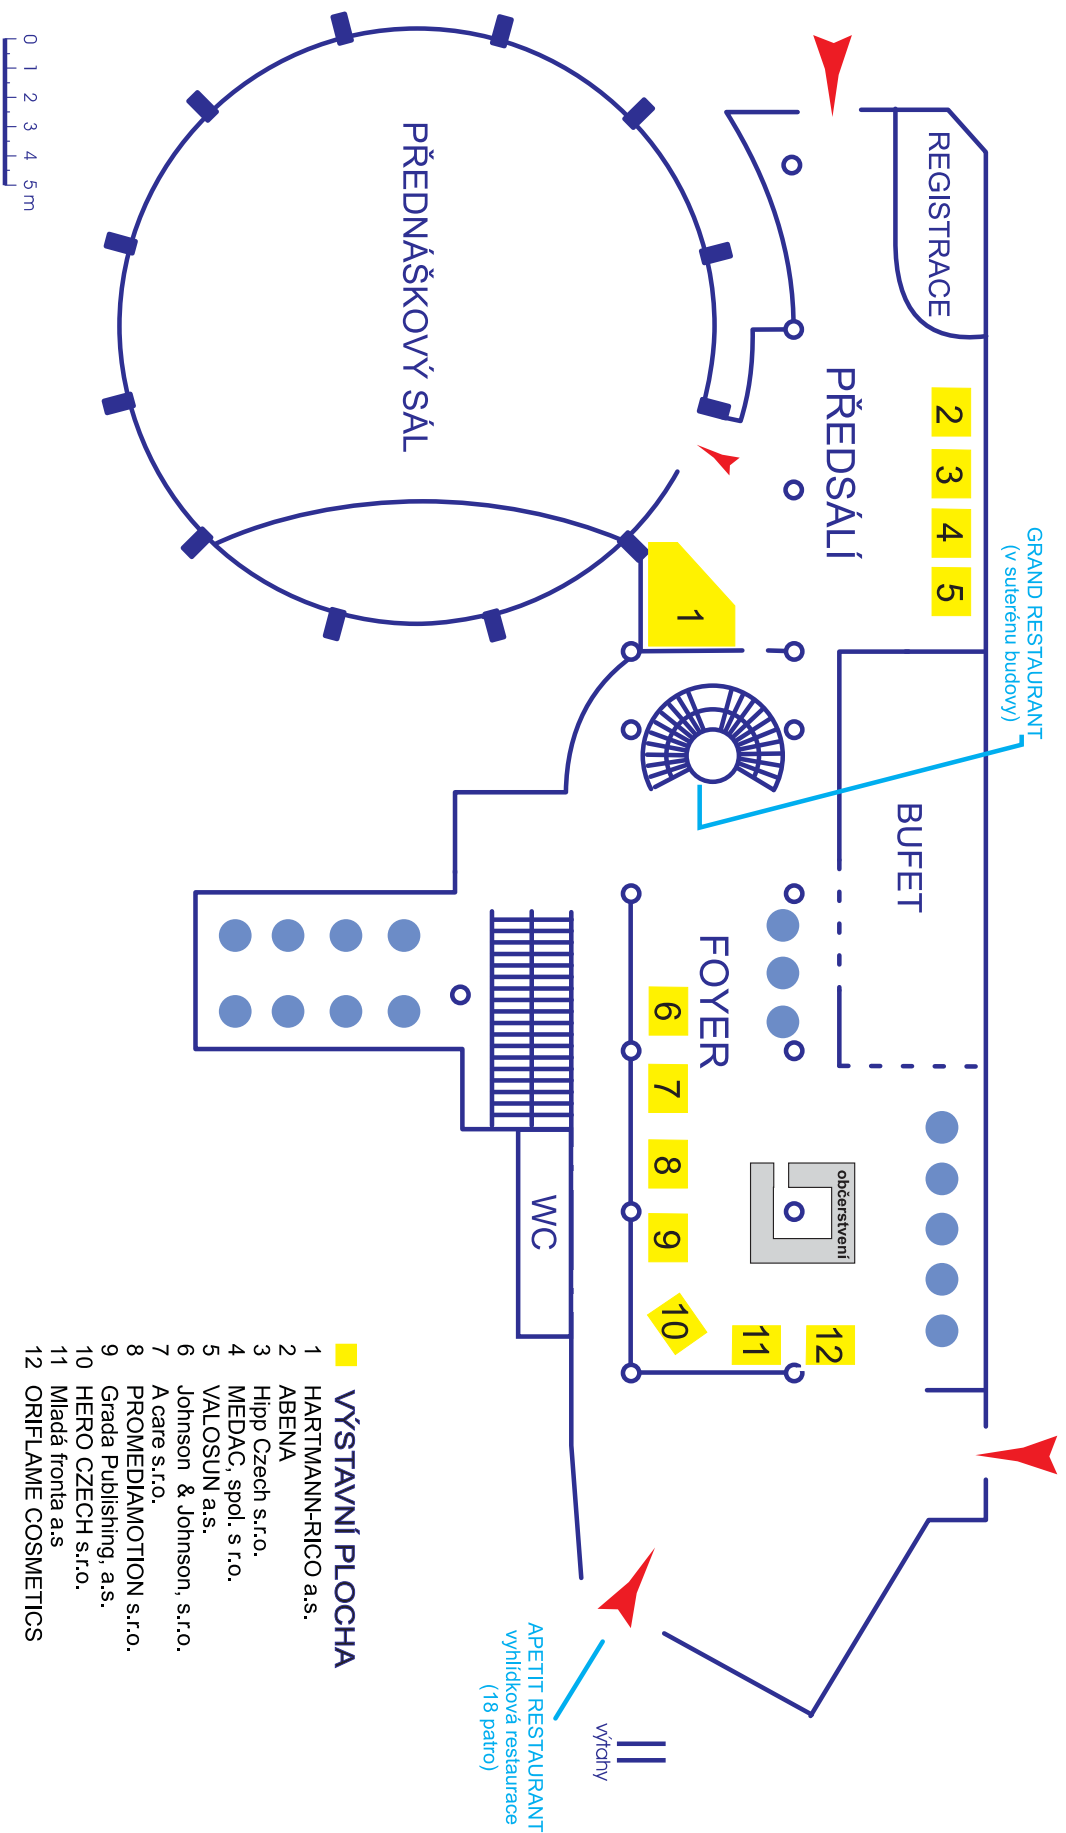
0 1 2 3 4 5 m

PŘEDNÁŠKOVÝ SÁL

REGISTRACE

PŘEDSÁLÍ

2 3 4 5

1

GRAND RESTAURANT (v suterénu budovy)

BUFET

FOYER

6 7 8 9 10 11 12

občerstvení

WC

výtahy

APETIT RESTAURANT vyhlídková restaurace (18 patro)

VÝSTAVNÍ PLOCHA
1 HARTMANN-RICO a.s.
2 ABENA
3 Hipp Czech s.r.o.
4 MEDAC, spol. s r.o.
5 VALOSUN a.s.
6 Johnson & Johnson, s.r.o.
7 A care s.r.o.
8 PROMEDIAMOTION s.r.o.
9 Grada Publishing, a.s.
10 HERO CZECH s.r.o.
11 Mladá fronta a.s
12 ORIFLAME COSMETICS